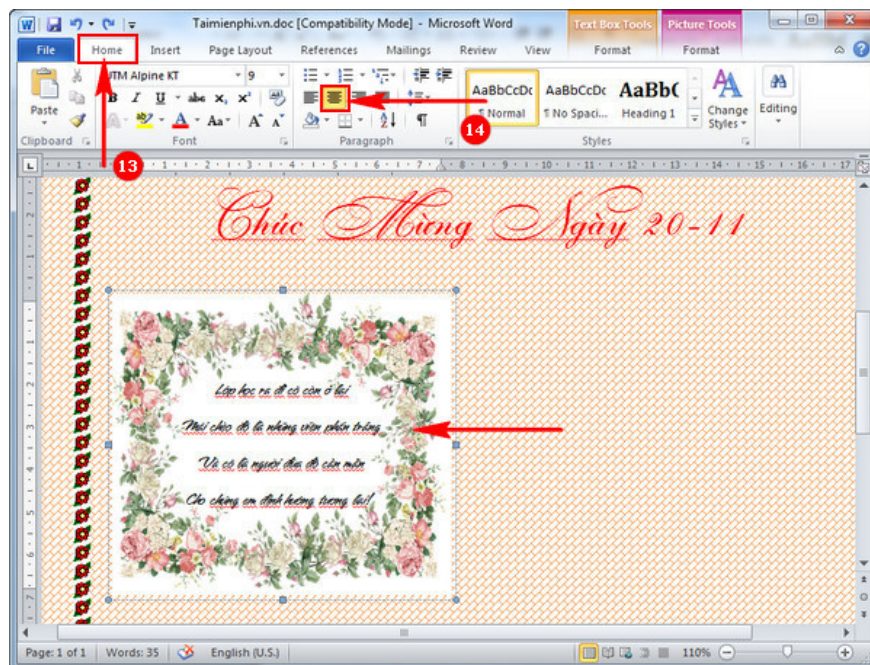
Taimienphi.vn.doc [Compatibility Mode] - Microsoft Word

Text Box Tools

Picture Tools

File

Home

Insert

Page Layout

References

Mailings

Review

View

Format

Format

UTM Alpine KT

9

Paste

Clipboard

Font

Paragraph

AaBbCcDc

¶ Normal

AaBbCcDc

¶ No Spaci...

AaBbC

Heading 1

Change Styles

Styles

Editing

13

14

Chúc Mừng Ngày 20-11

Lớp học ra đi có còn ở lại

Mái chèo đò là những viên phấn trắng

Và cô là người đưa đò cần mẫn

Cho chúng em định hướng tương lai!

Page: 1 of 1

Words: 35

English (U.S.)

110%